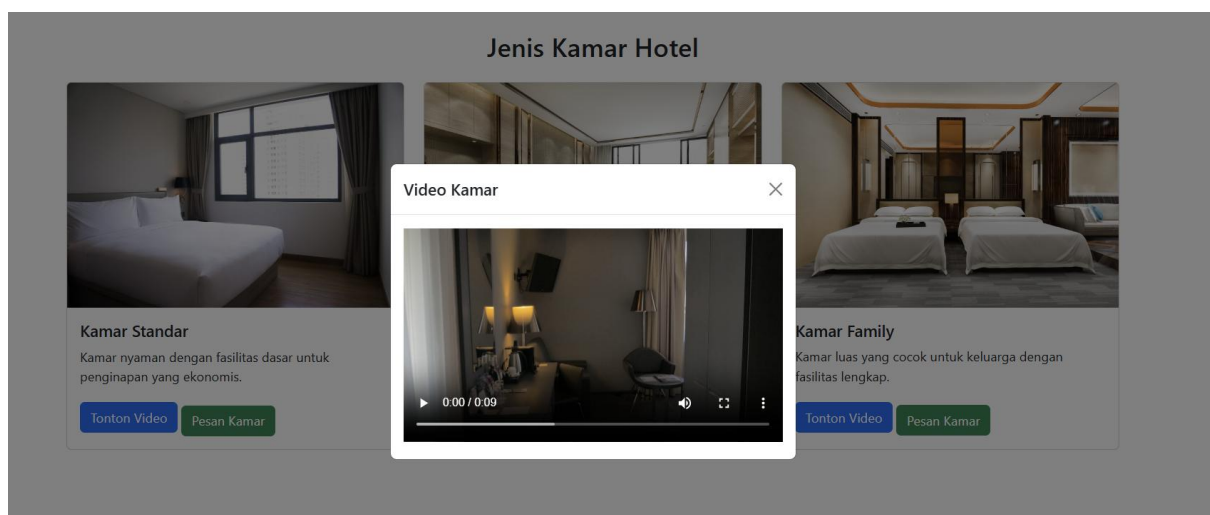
Jenis Kamar Hotel

Kamar Standar

Kamar nyaman dengan fasilitas dasar untuk penginapan yang ekonomis.

Tonton Video Pesan Kamar

Video Kamar

×

0:00 / 0:09

Kamar Family

Kamar luas yang cocok untuk keluarga dengan fasilitas lengkap.

Tonton Video Pesan Kamar